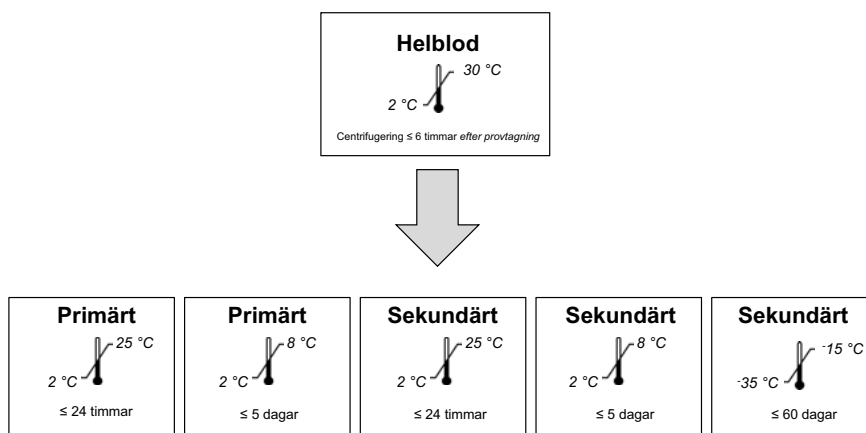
Helblod

30 °C

2 °C

Centrifugering ≤ 6 timmar efter provtagning

Primärt

25 °C

2 °C

≤ 24 timmar

Primärt

8 °C

2 °C

≤ 5 dagar

Sekundärt

25 °C

2 °C

≤ 24 timmar

Sekundärt

8 °C

2 °C

≤ 5 dagar

Sekundärt

-15 °C

-35 °C

≤ 60 dagar